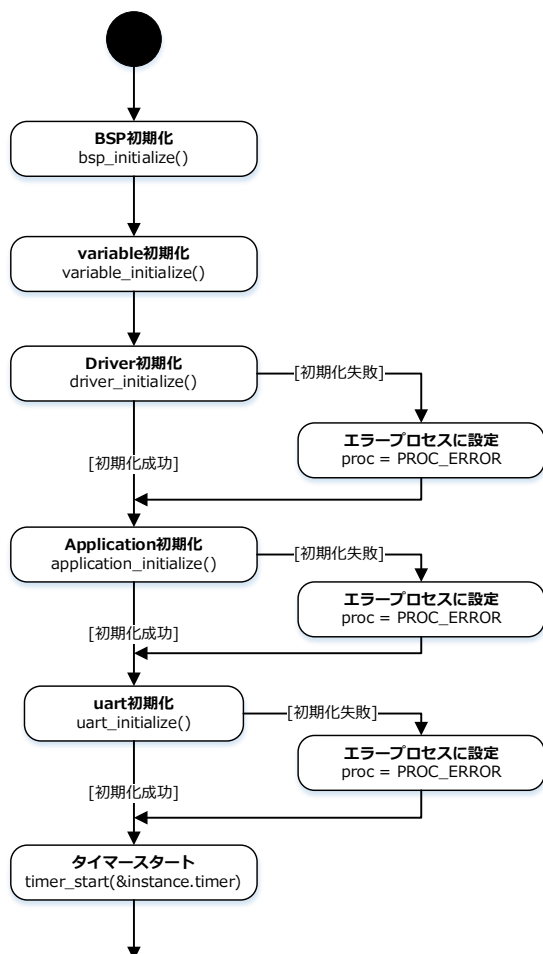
BSP初期化
bsp_initialize()

variable初期化
variable_initialize()

Driver初期化
driver_initialize()

[初期化失敗]

エラープロセスに設定
proc = PROC_ERROR

[初期化成功]

Application初期化
application_initialize()

[初期化失敗]

エラープロセスに設定
proc = PROC_ERROR

[初期化成功]

uart初期化
uart_initialize()

[初期化失敗]

エラープロセスに設定
proc = PROC_ERROR

[初期化成功]

タイマースタート
timer_start(&instance.timer)